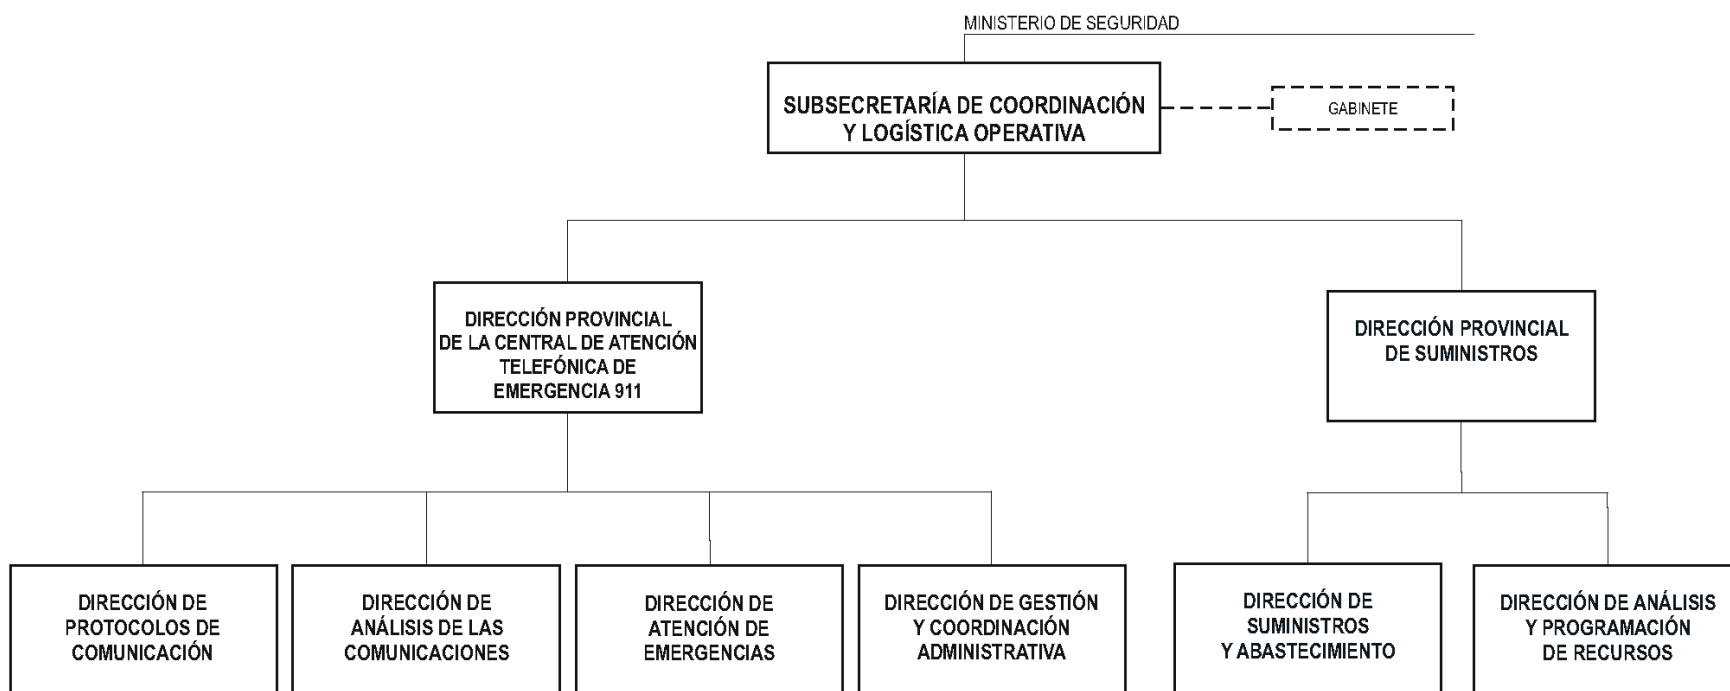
MINISTERIO DE SEGURIDAD

SUBSECRETARÍA DE COORDINACIÓN Y LOGÍSTICA OPERATIVA

GABINETE

DIRECCIÓN PROVINCIAL DE LA CENTRAL DE ATENCIÓN TELEFÓNICA DE EMERGENCIA 911

DIRECCIÓN PROVINCIAL DE SUMINISTROS

DIRECCIÓN DE PROTOCOLOS DE COMUNICACIÓN

DIRECCIÓN DE ANÁLISIS DE LAS COMUNICACIONES

DIRECCIÓN DE ATENCIÓN DE EMERGENCIAS

DIRECCIÓN DE GESTIÓN Y COORDINACIÓN ADMINISTRATIVA

DIRECCIÓN DE SUMINISTROS Y ABASTECIMIENTO

DIRECCIÓN DE ANÁLISIS Y PROGRAMACIÓN DE RECURSOS